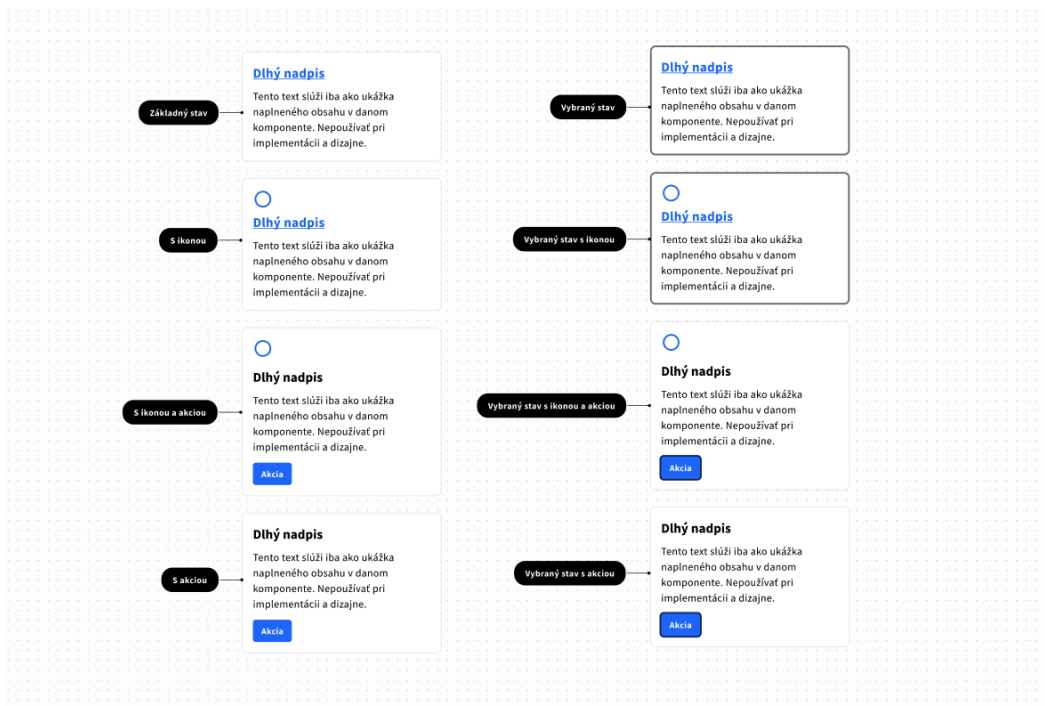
Základný stav

Dlhý nadpis

Tento text slúži iba ako ukážka naplneného obsahu v danom komponente. Nepoužívať pri implementácii a dizajne.

S ikonou

Dlhý nadpis

Tento text slúži iba ako ukážka naplneného obsahu v danom komponente. Nepoužívať pri implementácii a dizajne.

S ikonou a akciou

Dlhý nadpis

Tento text slúži iba ako ukážka naplneného obsahu v danom komponente. Nepoužívať pri implementácii a dizajne.

Akcia

S akciou

Dlhý nadpis

Tento text slúži iba ako ukážka naplneného obsahu v danom komponente. Nepoužívať pri implementácii a dizajne.

Akcia

Vybraný stav

Dlhý nadpis

Tento text slúži iba ako ukážka naplneného obsahu v danom komponente. Nepoužívať pri implementácii a dizajne.

Vybraný stav s ikonou

Dlhý nadpis

Tento text slúži iba ako ukážka naplneného obsahu v danom komponente. Nepoužívať pri implementácii a dizajne.

Vybraný stav s ikonou a akciou

Dlhý nadpis

Tento text slúži iba ako ukážka naplneného obsahu v danom komponente. Nepoužívať pri implementácii a dizajne.

Akcia

Vybraný stav s akciou

Dlhý nadpis

Tento text slúži iba ako ukážka naplneného obsahu v danom komponente. Nepoužívať pri implementácii a dizajne.

Akcia